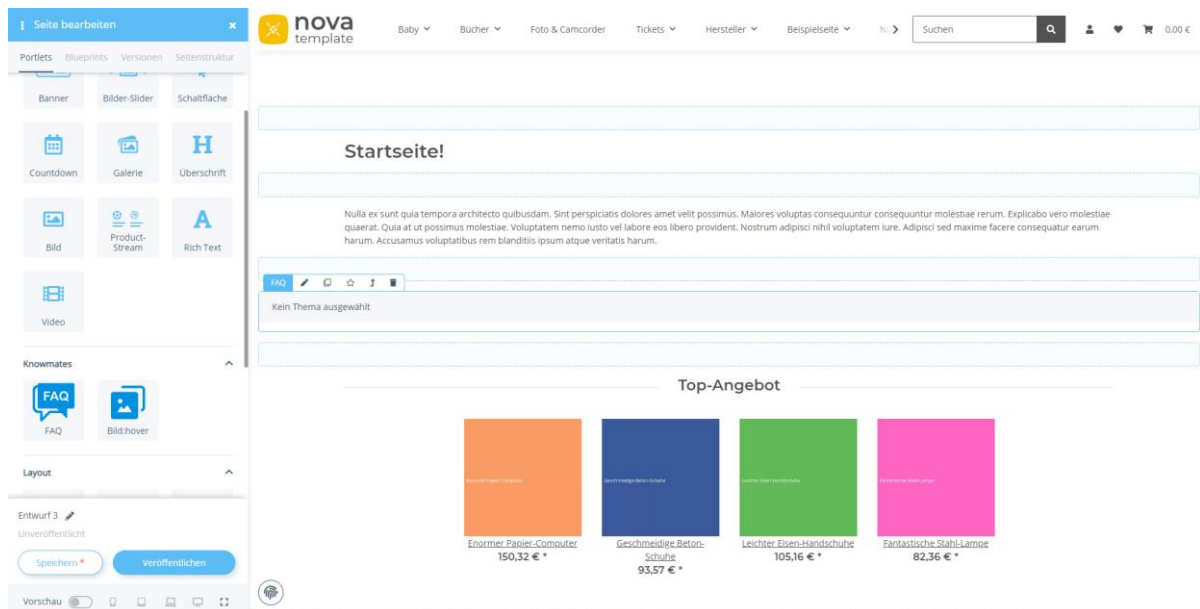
Seite bearbeiten ×

Portlets Blueprints Versionen Seitenstruktur

Banner Bilder-Slider Schaltfläche

Countdown Galerie Überschrift

Bild Product-Stream Rich Text

Video

Knowmates

FAQ

FAQ Bild:hover

Layout

Entwurf 3
Unveröffentlicht

Speichern * Veröffentlichen

Vorschau

nova template

Baby Bücher Foto & Camcorder Tickets Hersteller Beispielseite

Suchen

0,00 €

Startseite!

Nulla ex sunt quia tempora architecto quibusdam. Sint perspiciatis dolores amet velit possimus. Maiores voluptas consequuntur consequuntur molestiae rerum. Explicabo vero molestiae quaerat. Quia at ut possimus molestiae. Voluptatem nemo iusto vel labore eos libero provident. Nostrum adipisci nihil voluptatem iure. Adipisci sed maxime facere consequatur earum harum. Accusamus voluptatibus rem blanditiis ipsum atque veritatis harum.

FAQ

Kein Thema ausgewählt

Top-Angebot

Enormer Papier-Computer
150,32 € *

Geschmeidige Beton-Schuhe
93,57 € *

Leichter Eisen-Handschuhe
105,16 € *

Fantastische Stahl-Lampe
82,36 € *